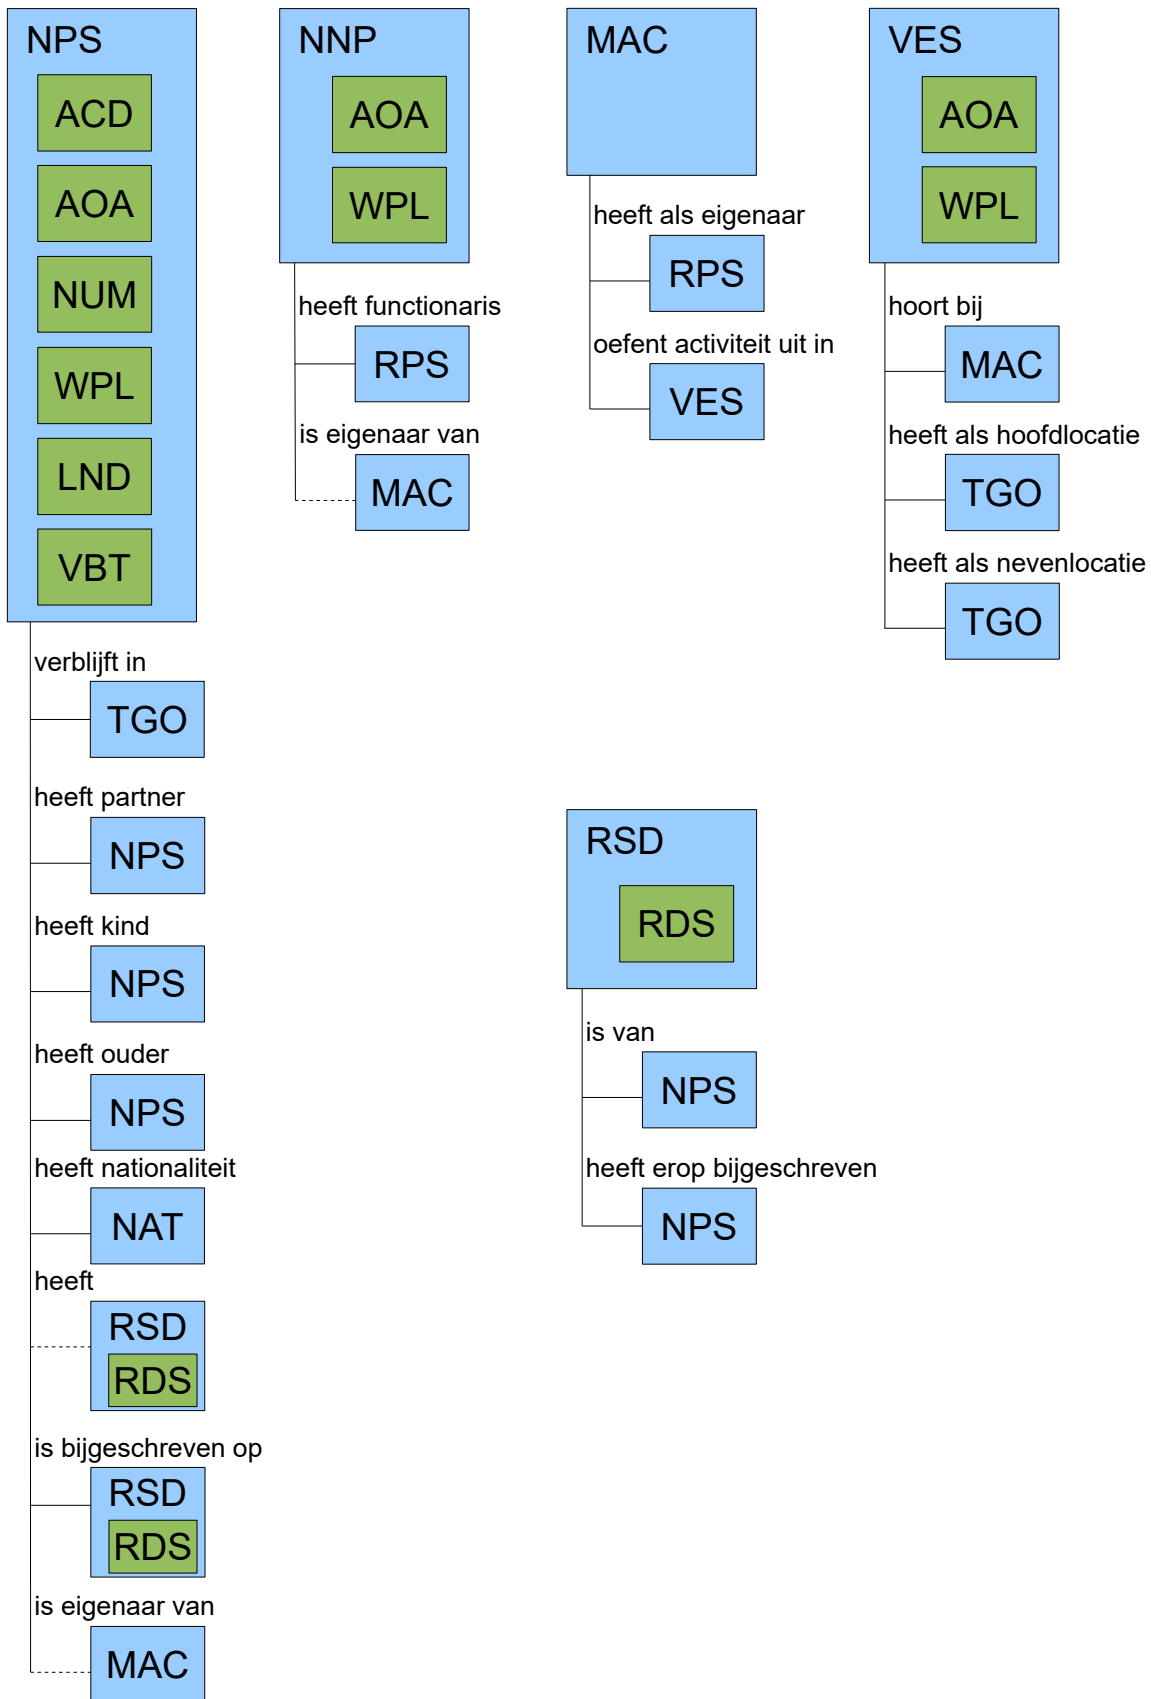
NPS
ACD
AOA
NUM
WPL
LND
VBT

verblijft in
TGO
heeft partner
NPS
heeft kind
NPS
heeft ouder
NPS
heeft nationaliteit
NAT
heeft
RSD
RDS
is bijgeschreven op
RSD
RDS
is eigenaar van
MAC

NNP
AOA
WPL

heeft functionaris
RPS
is eigenaar van
MAC

MAC

heeft als eigenaar
RPS
oefent activiteit uit in
VES

VES
AOA
WPL

hoort bij
MAC
heeft als hoofdlocatie
TGO
heeft als nevenlocatie
TGO

RSD
RDS

is van
NPS
heeft erop bijgeschreven
NPS